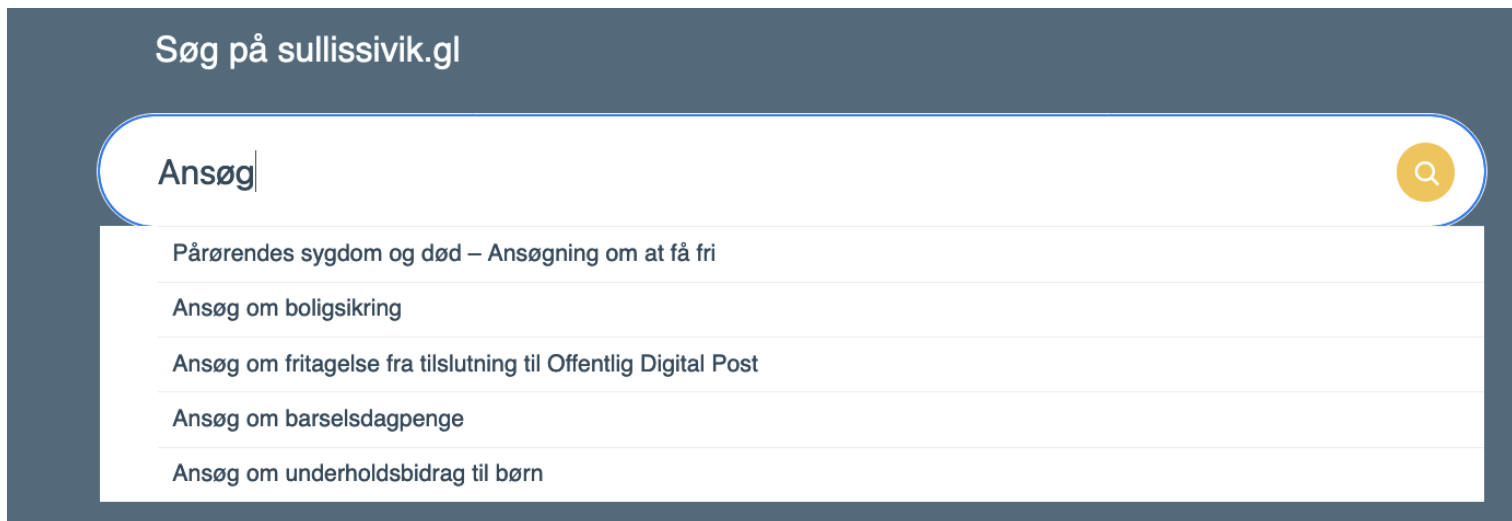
Søg på sullissivik.gl

Ansøg

Pårørendes sygdom og død – Ansøgning om at få fri

Ansøg om boligsikring

Ansøg om fritagelse fra tilslutning til Offentlig Digital Post

Ansøg om barselsdagpenge

Ansøg om underholdsbidrag til børn